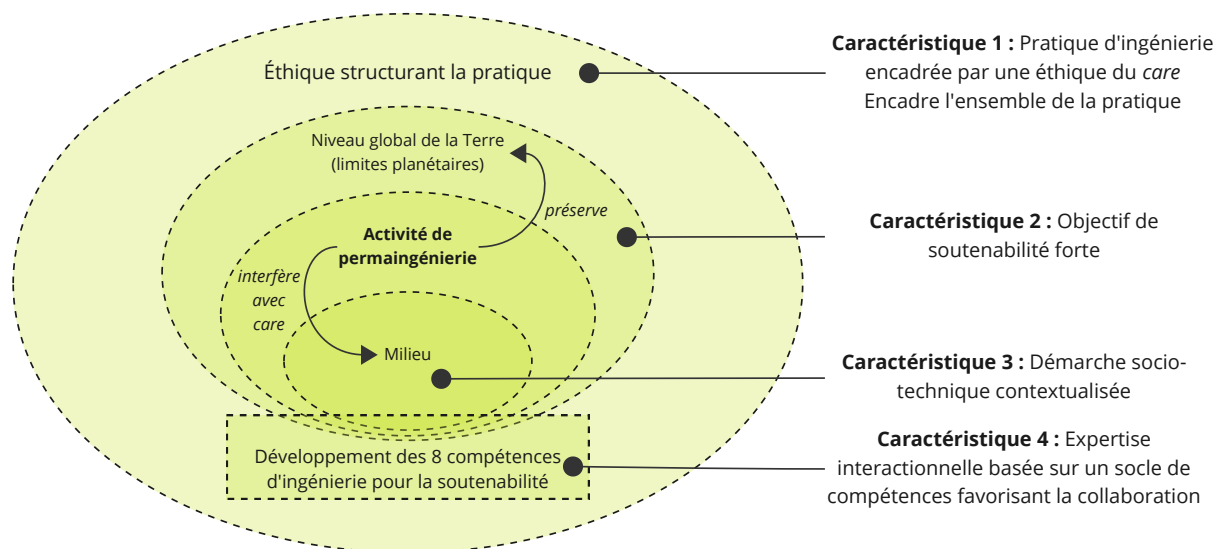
Éthique structurant la pratique

Niveau global de la Terre (limites planétaires)

préserve

Activité de permaingénierie

interfère avec care

Milieu

Développement des 8 compétences d'ingénierie pour la soutenabilité

**Caractéristique 1 :** Pratique d'ingénierie encadrée par une éthique du *care* Encadre l'ensemble de la pratique

**Caractéristique 2 :** Objectif de soutenabilité forte

**Caractéristique 3 :** Démarche socio-technique contextualisée

**Caractéristique 4 :** Expertise interactionnelle basée sur un socle de compétences favorisant la collaboration